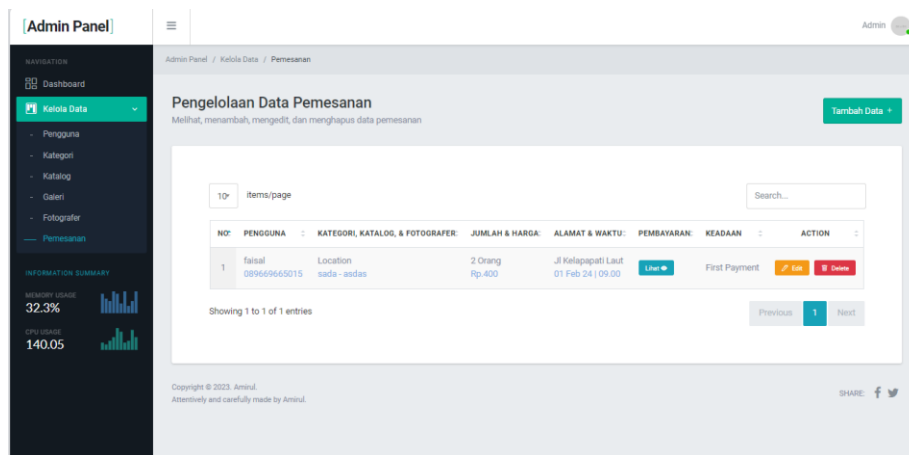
[Admin Panel]

Admin

NAVIGATION
Dashboard
Kelola Data
- Pengguna
- Kategori
- Katalog
- Galeri
- Fotografer
— Pemesanan

INFORMATION SUMMARY
MEMORY USAGE
32.3%
CPU USAGE
140.05

Admin Panel / Kelola Data / Pemesanan

Pengelolaan Data Pemesanan
Melihat, menambah, mengedit, dan menghapus data pemesanan

Tambah Data +

10 items/page

Search...

| NO | PENGGUNA | KATEGORI, KATALOG, & FOTOGRAFER | JUMLAH & HARGA | ALAMAT & WAKTU | PEMBAYARAN | KEADAAN | ACTION |
|---|---|---|---|---|---|---|---|
| 1 | faisal 089669665015 | Location sada - asdas | 2 Orang Rp.400 | Jl Kelapapati Laut 01 Feb 24 \| 09.00 | Lihat | First Payment | Edit Delete |

Showing 1 to 1 of 1 entries

Previous 1 Next

Copyright © 2023. Amirul.
Attentively and carefully made by Amirul.

SHARE: